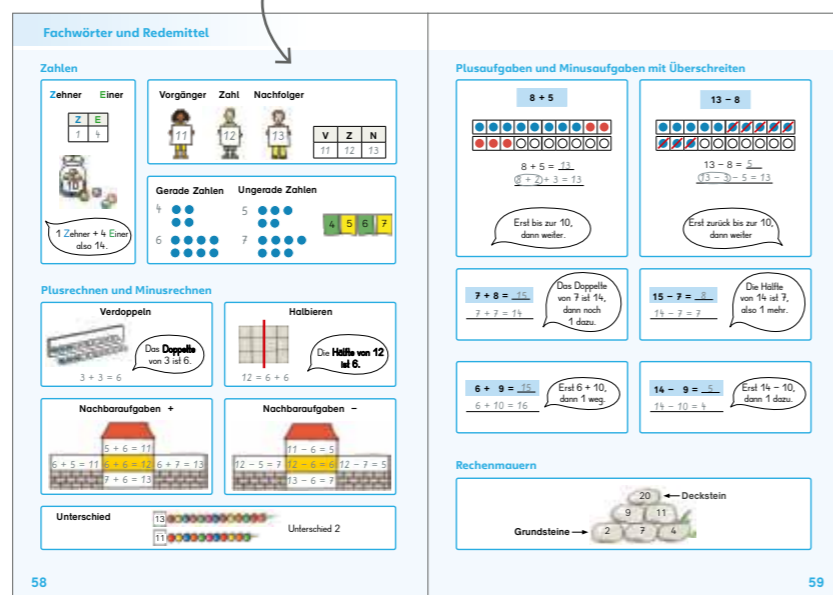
Fachwörter und Redemittel

Zahlen

Zehner Einer

| Z | E |
|---|---|
| 1 | 4 |

10

1 Zehner + 4 Einer also 14.

Vorgänger Zahl Nachfolger

11 12 13

| V | Z | N |
|---|---|---|
| 11 | 12 | 13 |

Gerade Zahlen Ungerade Zahlen

4 6 5 7

4 5 6 7

Plusrechnen und Minusrechnen

Verdoppeln

Das Doppelte von 3 ist 6.

3 + 3 = 6

Halbieren

Die Hälfte von 12 ist 6.

12 = 6 + 6

Nachbaraufgaben +

5 + 6 = 11
6 + 5 = 11 6 + 6 = 12 6 + 7 = 13
7 + 6 = 13

Nachbaraufgaben −

11 − 6 = 5
12 − 5 = 7 12 − 6 = 6 12 − 7 = 5
13 − 6 = 7

Unterschied

13
11

Unterschied 2

58

Plusaufgaben und Minusaufgaben mit Überschreiten

8 + 5

8 + 5 = 13
8 + 2 + 3 = 13

Erst bis zur 10, dann weiter.

13 − 8

13 − 8 = 5
13 − 3 − 5 = 13

Erst zurück bis zur 10, dann weiter

7 + 8 = 15
7 + 7 = 14

Das Doppelte von 7 ist 14, dann noch 1 dazu.

15 − 7 = 8
14 − 7 = 7

Die Hälfte von 14 ist 7, also 1 mehr.

6 + 9 = 15
6 + 10 = 16

Erst 6 + 10, dann 1 weg.

14 − 9 = 5
14 − 10 = 4

Erst 14 − 10, dann 1 dazu.

Rechenmauern

20 Deckstein
9 11
Grundsteine 2 7 4

59